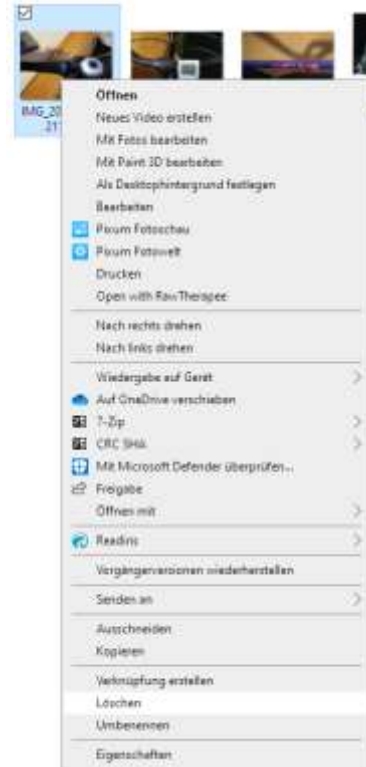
IMG_20
21

Öffnen
Neues Video erstellen
Mit Fotos bearbeiten
Mit Paint 3D bearbeiten
Als Desktophintergrund festlegen
Bearbeiten
Picum Fotoschau
Picum Fotowelt
Drucken
Open with RawTherapee

Nach rechts drehen
Nach links drehen

Wiedergabe auf Gerät
Auf OneDrive verschieben
7-Zip
CRC SHA
Mit Microsoft Defender überprüfen...
Freigabe
Öffnen mit

Readiris

Vorgängerversionen wiederherstellen

Senden an

Ausschneiden
Kopieren

Verknüpfung erstellen
Löschen
Umbenennen

Eigenschaften